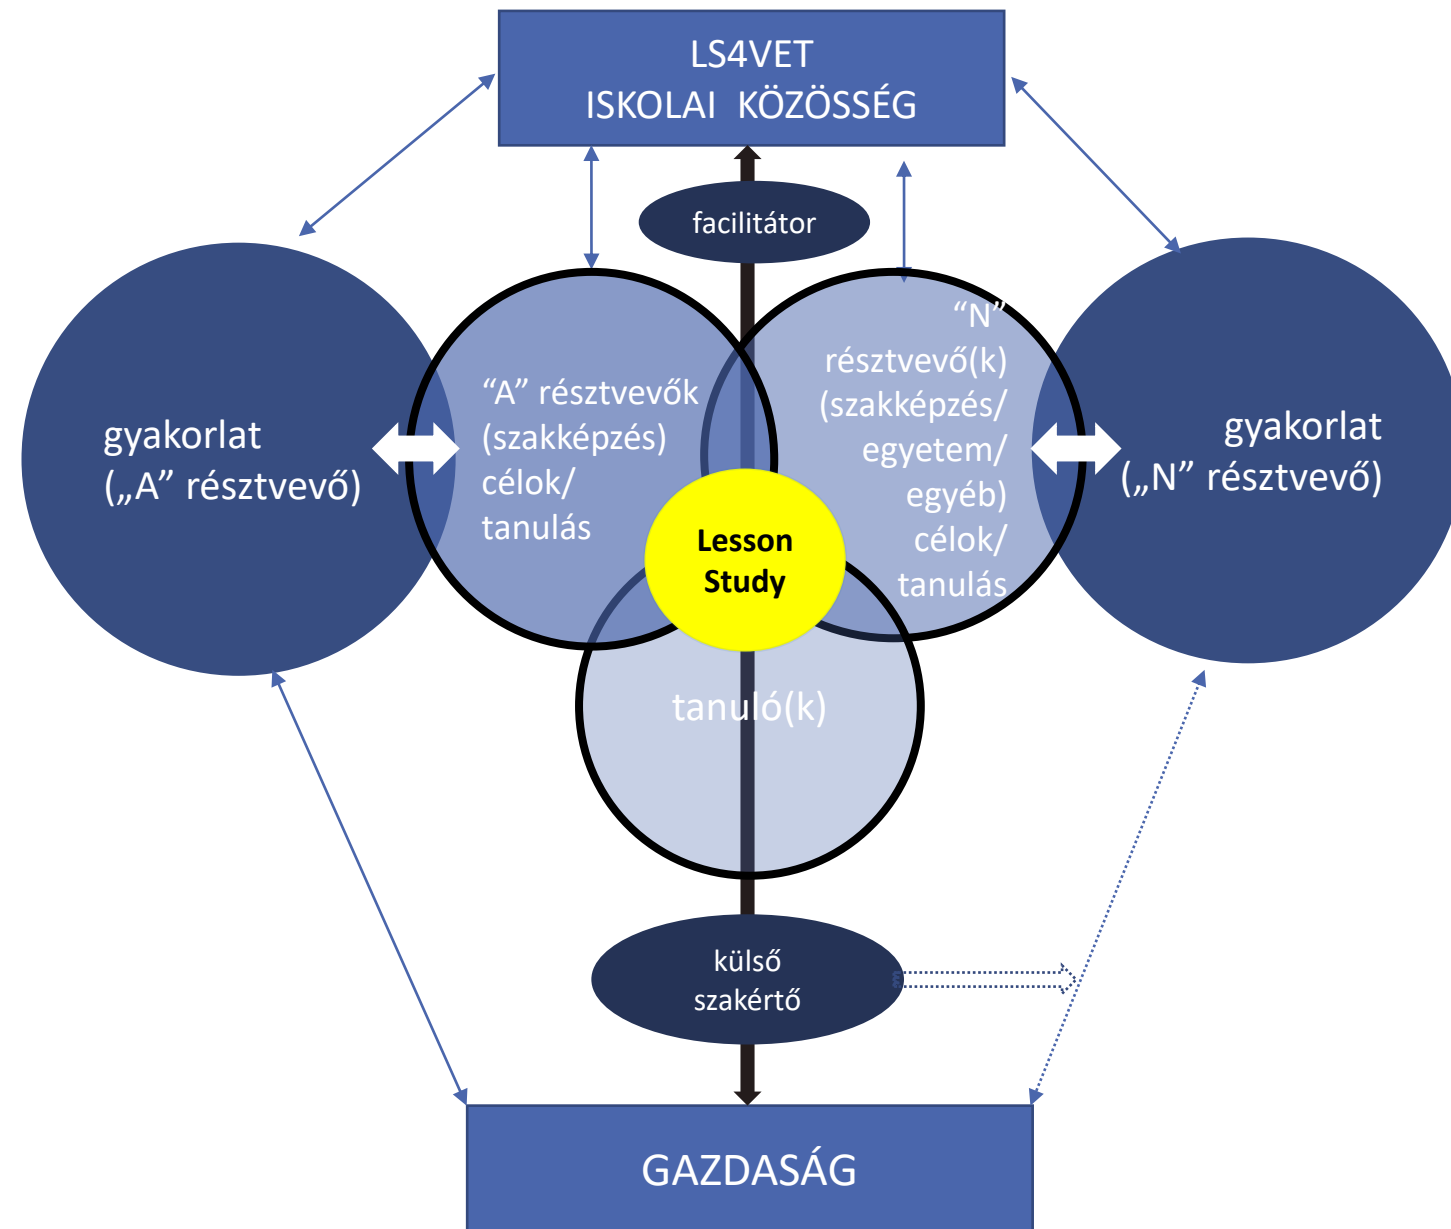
LS4VET
ISKOLAI KÖZÖSSÉG

facilitátor

gyakorlat
(„A” résztvevő)

“A” résztvevők
(szakképzés)
célok/
tanulás

“N”
résztvevő(k)
(szakképzés/
egyetem/
egyéb)
célok/
tanulás

gyakorlat
(„N” résztvevő)

Lesson
Study

tanuló(k)

külső
szakértő

GAZDASÁG